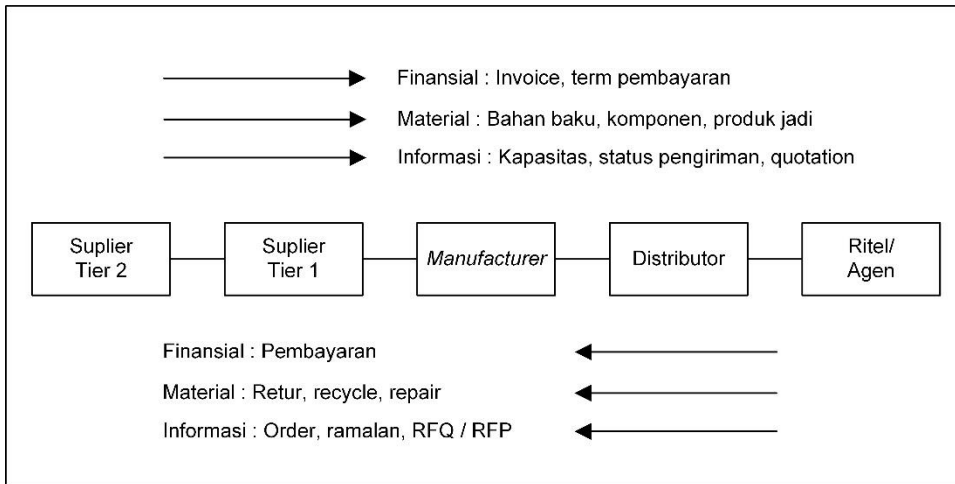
Finansial : Invoice, term pembayaran

Material : Bahan baku, komponen, produk jadi

Informasi : Kapasitas, status pengiriman, quotation

Suplier Tier 2

Suplier Tier 1

Manufacturer

Distributor

Ritel/ Agen

Finansial : Pembayaran

Material : Retur, recycle, repair

Informasi : Order, ramalan, RFQ / RFP